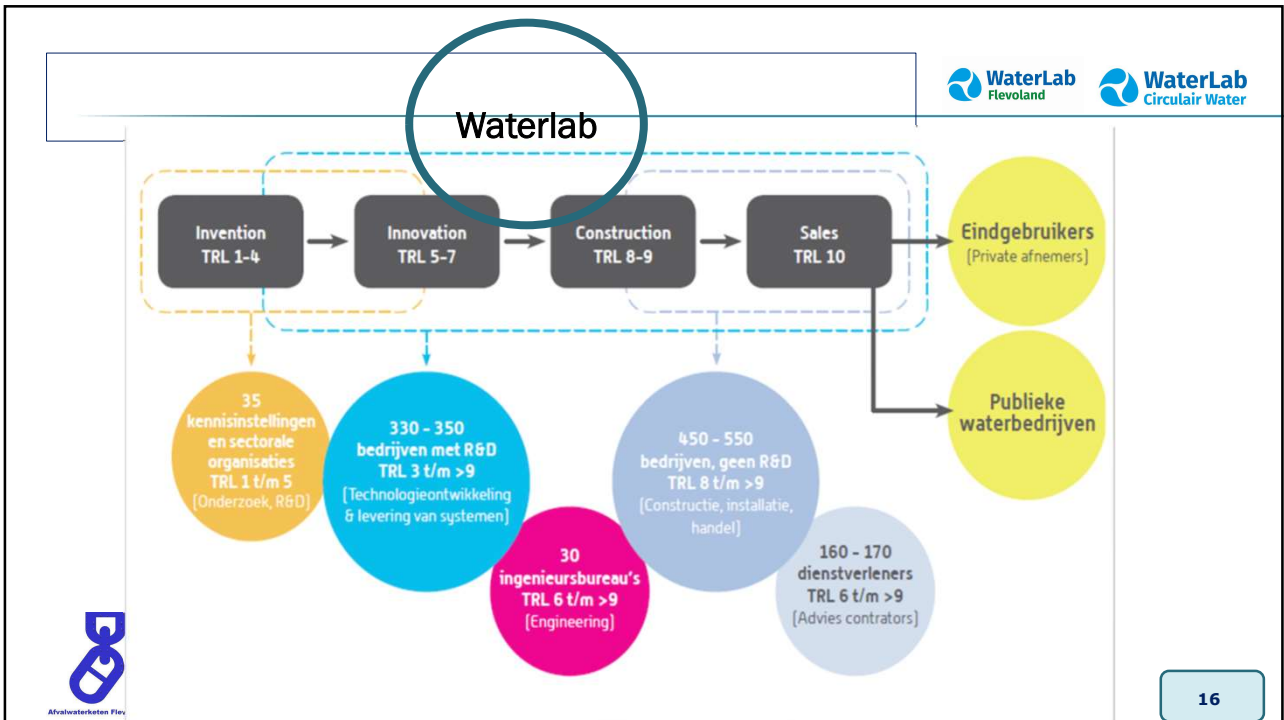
WaterLab Flevoland

WaterLab Circulair Water

Waterlab

Invention TRL 1-4

Innovation TRL 5-7

Construction TRL 8-9

Sales TRL 10

Eindgebruikers [Private afnemers]

Publieke waterbedrijven

35 kennisinstellingen en sectorale organisaties TRL 1 t/m 5 [Onderzoek, R&D]

330 - 350 bedrijven met R&D TRL 3 t/m >9 [Technologieontwikkeling & levering van systemen]

30 ingenieursbureau's TRL 6 t/m >9 [Engineering]

450 - 550 bedrijven, geen R&D TRL 8 t/m >9 [Constructie, installatie, handel]

160 - 170 dienstverleners TRL 6 t/m >9 [Advies contrators]

Afvalwaterketen Flev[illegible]

16